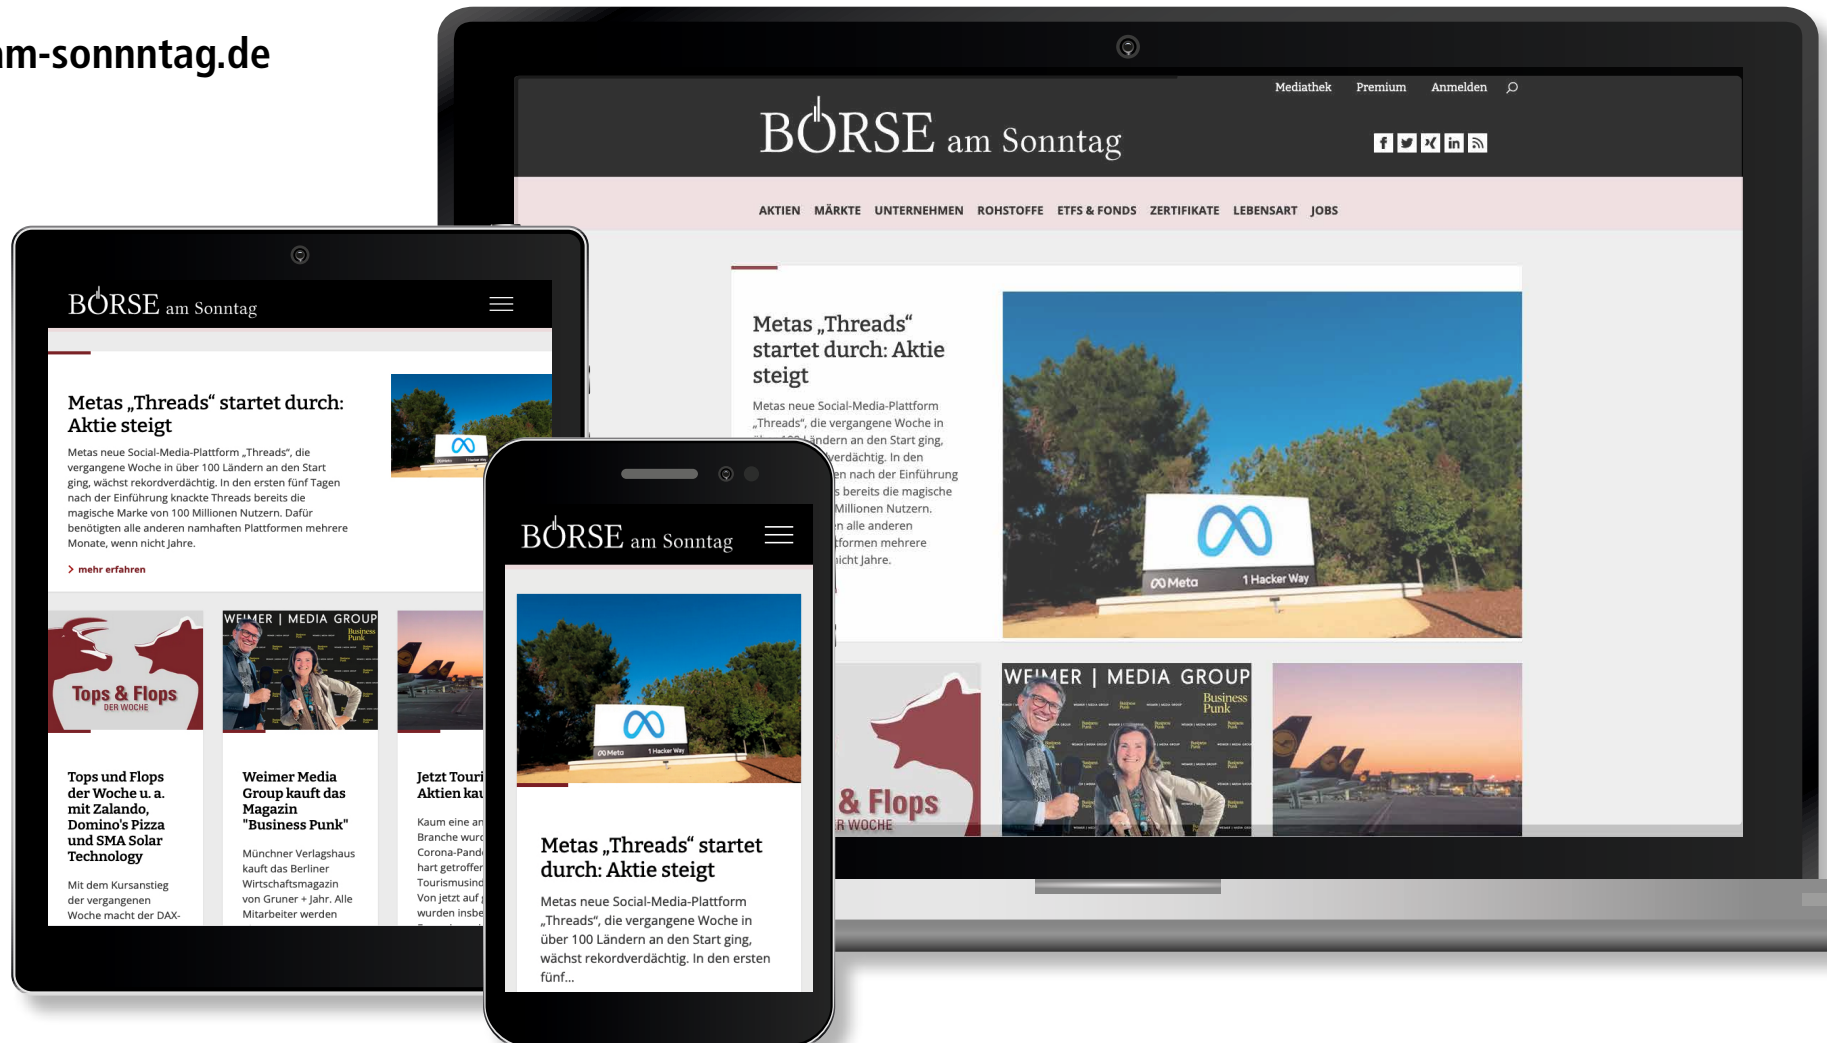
m-sonntag.de

Mediathek Premium Anmelden

BÖRSE am Sonntag

AKTIEN MÄRKTE UNTERNEHMEN ROHSTOFFE ETFS & FONDS ZERTIFIKATE LEBENSART JOBS

Metas „Threads“ startet durch: Aktie steigt

Metas neue Social-Media-Plattform „Threads“, die vergangene Woche in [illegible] Ländern an den Start ging, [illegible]verdächtig. In den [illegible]n nach der Einführung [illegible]s bereits die magische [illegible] Millionen Nutzern. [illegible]n alle anderen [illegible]formen mehrere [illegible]icht Jahre.

Meta 1 Hacker Way

& Flops
R WOCHE

WEIMER | MEDIA GROUP
Business Punk

BÖRSE am Sonntag

Metas „Threads“ startet durch: Aktie steigt

Metas neue Social-Media-Plattform „Threads“, die vergangene Woche in über 100 Ländern an den Start ging, wächst rekordverdächtig. In den ersten fünf Tagen nach der Einführung knackte Threads bereits die magische Marke von 100 Millionen Nutzern. Dafür benötigten alle anderen namhaften Plattformen mehrere Monate, wenn nicht Jahre.

› mehr erfahren

Tops & Flops
DER WOCHE

WEIMER | MEDIA GROUP
Business Punk

Tops und Flops der Woche u. a. mit Zalando, Domino's Pizza und SMA Solar Technology

Mit dem Kursanstieg der vergangenen Woche macht der DAX-

Weimer Media Group kauft das Magazin "Business Punk"

Münchner Verlagshaus kauft das Berliner Wirtschaftsmagazin von Gruner + Jahr. Alle Mitarbeiter werden

Jetzt Touri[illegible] Aktien kau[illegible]

Kaum eine an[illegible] Branche wurd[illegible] Corona-Pand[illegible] hart getroffe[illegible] Tourismusind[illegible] Von jetzt auf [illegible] wurden insbe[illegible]

BÖRSE am Sonntag

Metas „Threads“ startet durch: Aktie steigt

Metas neue Social-Media-Plattform „Threads“, die vergangene Woche in über 100 Ländern an den Start ging, wächst rekordverdächtig. In den ersten fünf...